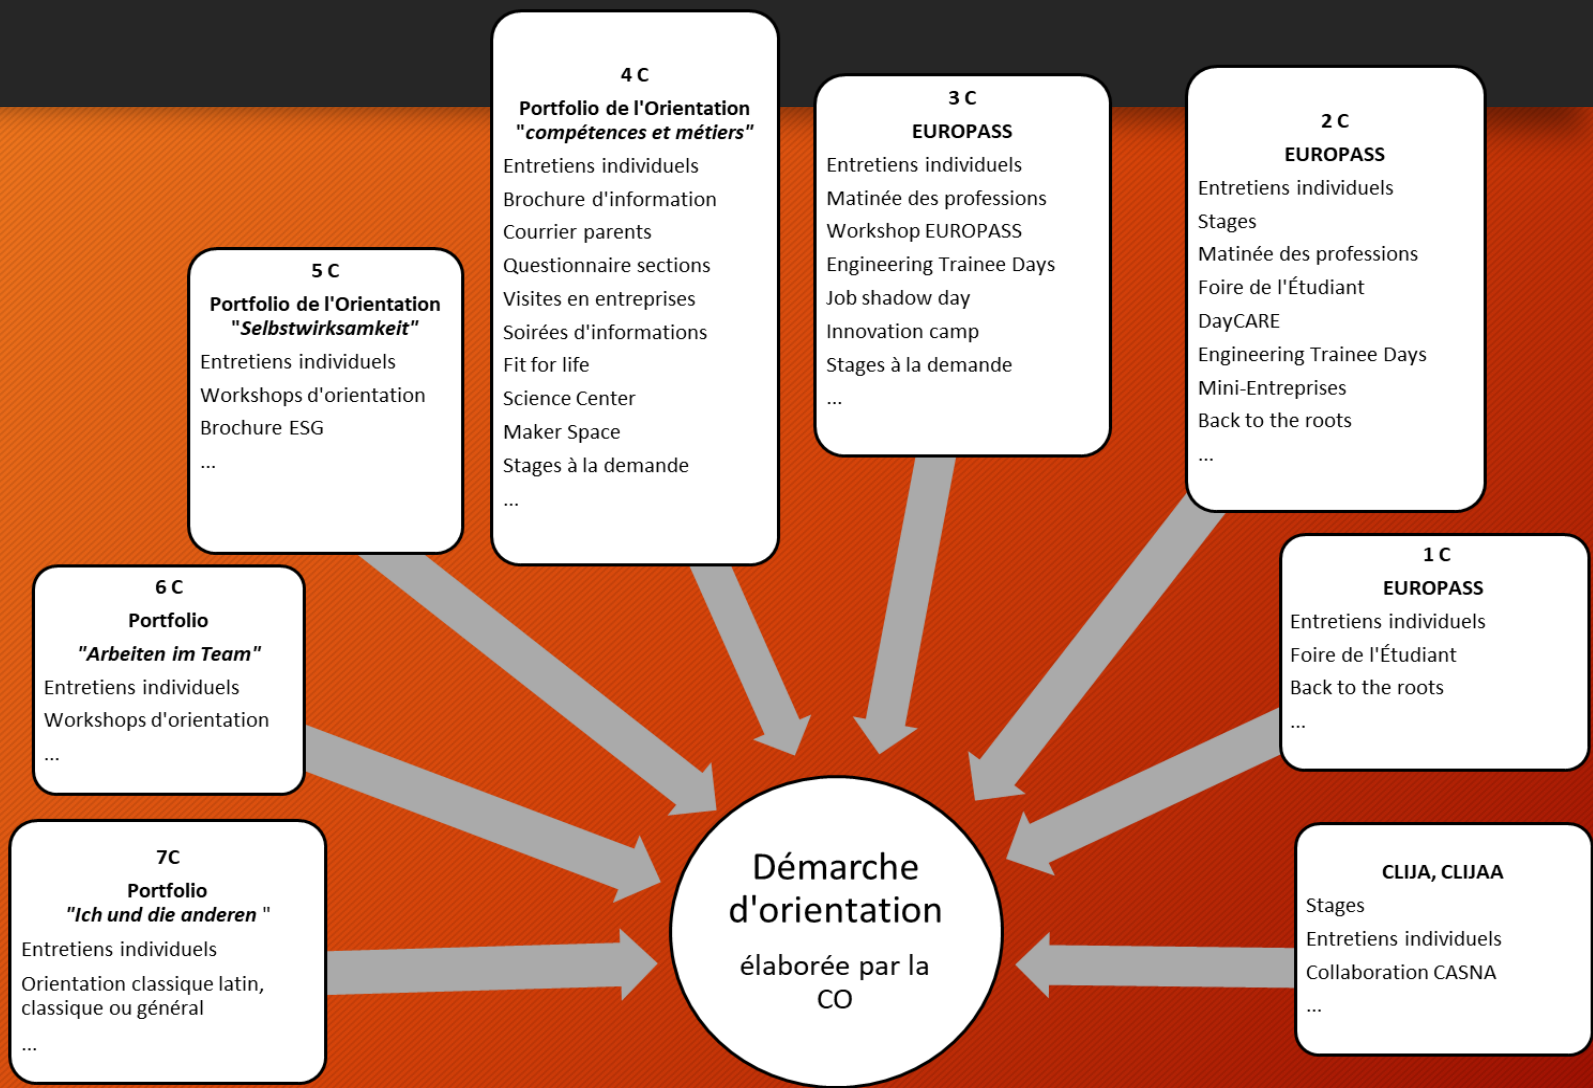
4 C
**Portfolio de l'Orientation**
**"*compétences et métiers*"**
Entretiens individuels
Brochure d'information
Courrier parents
Questionnaire sections
Visites en entreprises
Soirées d'informations
Fit for life
Science Center
Maker Space
Stages à la demande
...

3 C
**EUROPASS**
Entretiens individuels
Matinée des professions
Workshop EUROPASS
Engineering Trainee Days
Job shadow day
Innovation camp
Stages à la demande
...

2 C
**EUROPASS**
Entretiens individuels
Stages
Matinée des professions
Foire de l'Étudiant
DayCARE
Engineering Trainee Days
Mini-Entreprises
Back to the roots
...

5 C
**Portfolio de l'Orientation**
**"*Selbstwirksamkeit*"**
Entretiens individuels
Workshops d'orientation
Brochure ESG
...

1 C
**EUROPASS**
Entretiens individuels
Foire de l'Étudiant
Back to the roots
...

6 C
**Portfolio**
**"*Arbeiten im Team*"**
Entretiens individuels
Workshops d'orientation
...

7C
**Portfolio**
**"*Ich und die anderen* "**
Entretiens individuels
Orientation classique latin, classique ou général
...

Démarche d'orientation

élaborée par la CO

**CLIJA, CLIJAA**
Stages
Entretiens individuels
Collaboration CASNA
...